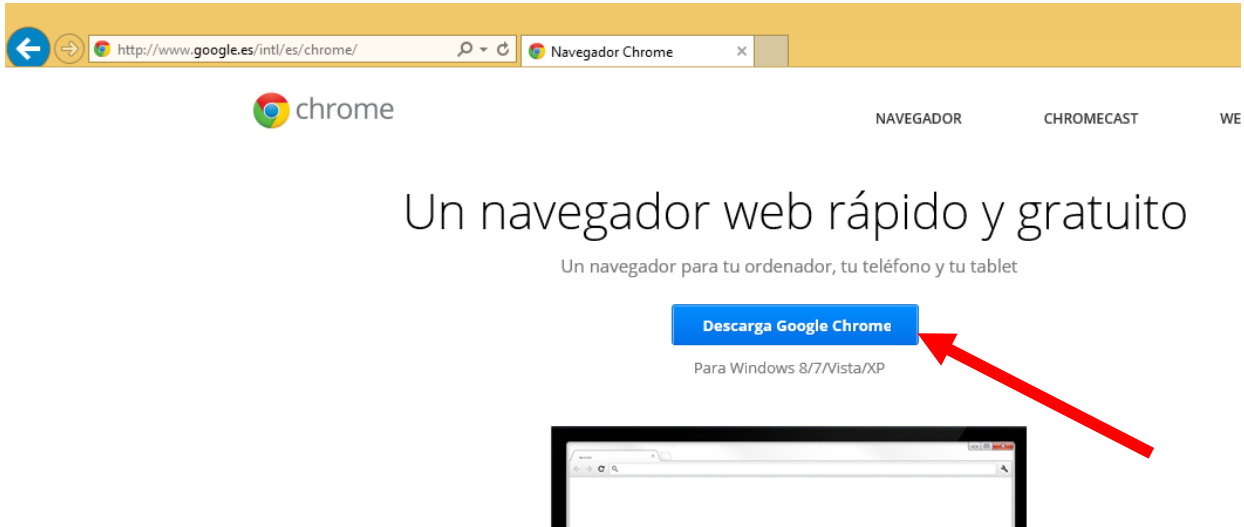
http://www.google.es/intl/es/chrome/

Navegador Chrome

chrome

NAVEGADOR

CHROMECAST

WE

Un navegador web rápido y gratuito

Un navegador para tu ordenador, tu teléfono y tu tablet

Descarga Google Chrome

Para Windows 8/7/Vista/XP